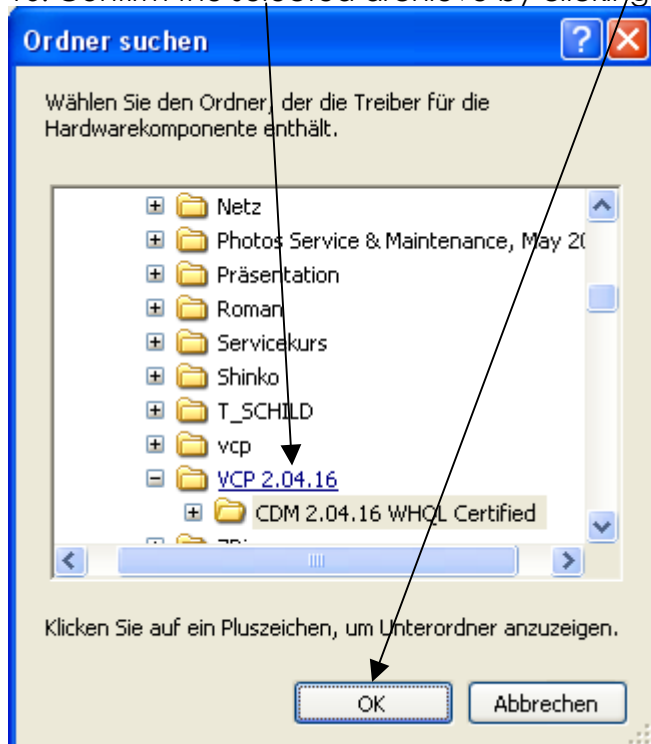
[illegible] Confirm the selected directory by clicking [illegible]

Ordner suchen

Wählen Sie den Ordner, der die Treiber für die Hardwarekomponente enthält.

Netz
Photos Service & Maintenance, May 20
Präsentation
Roman
Servicekurs
Shinko
T_SCHILD
vcp
VCP 2.04.16
CDM 2.04.16 WHQL Certified

Klicken Sie auf ein Pluszeichen, um Unterordner anzuzeigen.

OK
Abbrechen